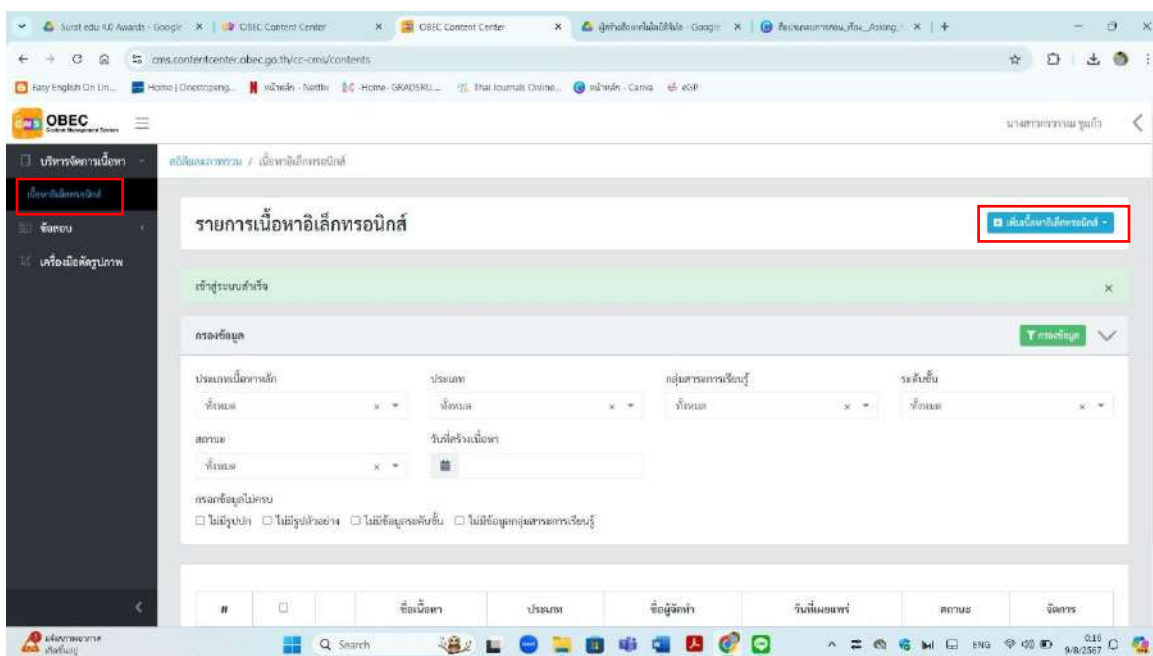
Surat edu 4.0 Awards - Google | OBEC Content Center | OBEC Content Center | ผู้สร้างสื่ออิเล็กทรอนิกส์ - Google | สื่อประกอบการสอน_เรื่อง_Asking |

cms.contentcenter.obec.go.th/cc-cms/contents

Easy English On Lin... | Home | Onestopeng... | หน้าหลัก - Netflix | Home - GRADSRU... | Thai Journals Online... | หน้าหลัก - Canva | eSP

OBEC Content Management System

นางสาวกานรรณ ชูแก้ว

บริหารจัดการเนื้อหา

เนื้อหาอิเล็กทรอนิกส์

ข้อสอบ

เครื่องมือตัดรูปภาพ

สถิติและภาพรวม / เนื้อหาอิเล็กทรอนิกส์

รายการเนื้อหาอิเล็กทรอนิกส์

เพิ่มเนื้อหาอิเล็กทรอนิกส์

เข้าสู่ระบบสำเร็จ

กรองข้อมูล

กรองข้อมูล

ประเภทเนื้อหาหลัก
ทั้งหมด

ประเภท
ทั้งหมด

กลุ่มสาระการเรียนรู้
ทั้งหมด

ระดับชั้น
ทั้งหมด

สถานะ
ทั้งหมด

วันที่สร้างเนื้อหา

กรอกข้อมูลไม่ครบ

☐ ไม่มีรูปปก ☐ ไม่มีรูปตัวอย่าง ☐ ไม่มีข้อมูลระดับชั้น ☐ ไม่มีข้อมูลกลุ่มสาระการเรียนรู้

| # | ☐ | ชื่อเนื้อหา | ประเภท | ชื่อผู้จัดทำ | วันที่เผยแพร่ | สถานะ | จัดการ |
|---|---|---|---|---|---|---|---|

Search

ENG 0:16 9/8/2567